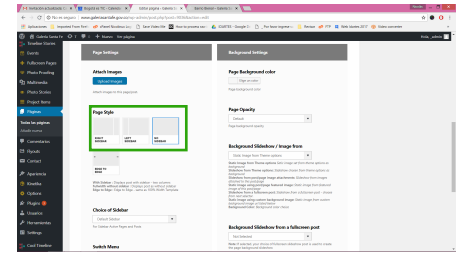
Página en TC - Galeria
Editar página ‹ Galería

No es seguro | www.galeriacsaiticlarte.gov.co/wp-admin/post.php?post=

Aplicaciones

Galería Santa Fe | 0 | + Nuevo | Ver página

Hola, admin

Traveller Stories
Events
Fullscreen Pages
Photo Proofing
Multimedia
Photo Stories
Project Items
Páginas
Todas las páginas
Añadir nueva
Comentarios
Flexslik
Contact
Apariencia
Kinetika
Options
Plugins
Usuarios
Herramientas
Settings
Cerrar menú

Page Settings

Attach Images
Upload Images
Attach images to the pagepost

Page Style
RIGHT SIDEBAR
LEFT SIDEBAR
NO SIDEBAR
EDGE TO EDGE

Choice of Sidebar
Default Sidebar
For Sidebar Switch Page and Posts

Switch Menu

Background Settings

Page Background color
Page background color

Page Opacity
Default
Page background opacity

Background Slideshow / Image from
Static Image from Theme options

Background Slideshow from a fullscreen post
Not Selected